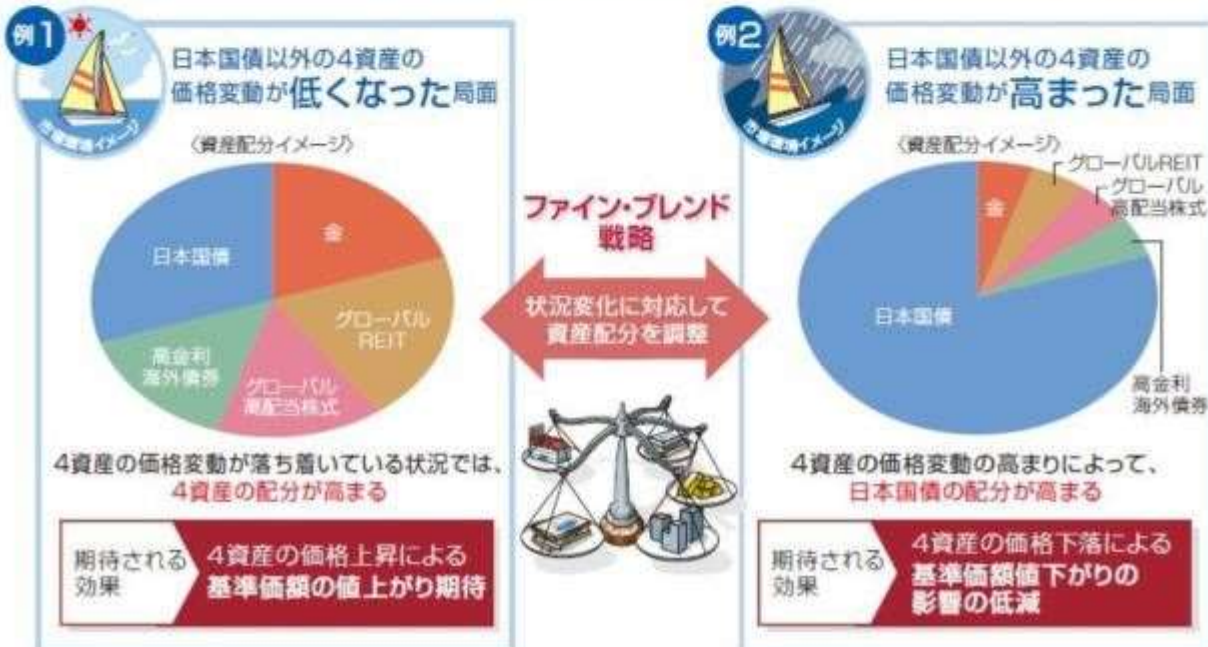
例1

市場環境イメージ

日本国債以外の4資産の価格変動が低くなった局面

〈資産配分イメージ〉

日本国債

金

グローバルREIT

高金利海外債券

グローバル高配当株式

4資産の価格変動が落ち着いている状況では、4資産の配分が高まる

期待される効果

4資産の価格上昇による基準価額の値上がり期待

ファイン・ブレンド戦略

状況変化に対応して資産配分を調整

例2

市場環境イメージ

日本国債以外の4資産の価格変動が高まった局面

〈資産配分イメージ〉

金

グローバルREIT

グローバル高配当株式

日本国債

高金利海外債券

4資産の価格変動の高まりによって、日本国債の配分が高まる

期待される効果

4資産の価格下落による基準価額値下がりの影響の低減